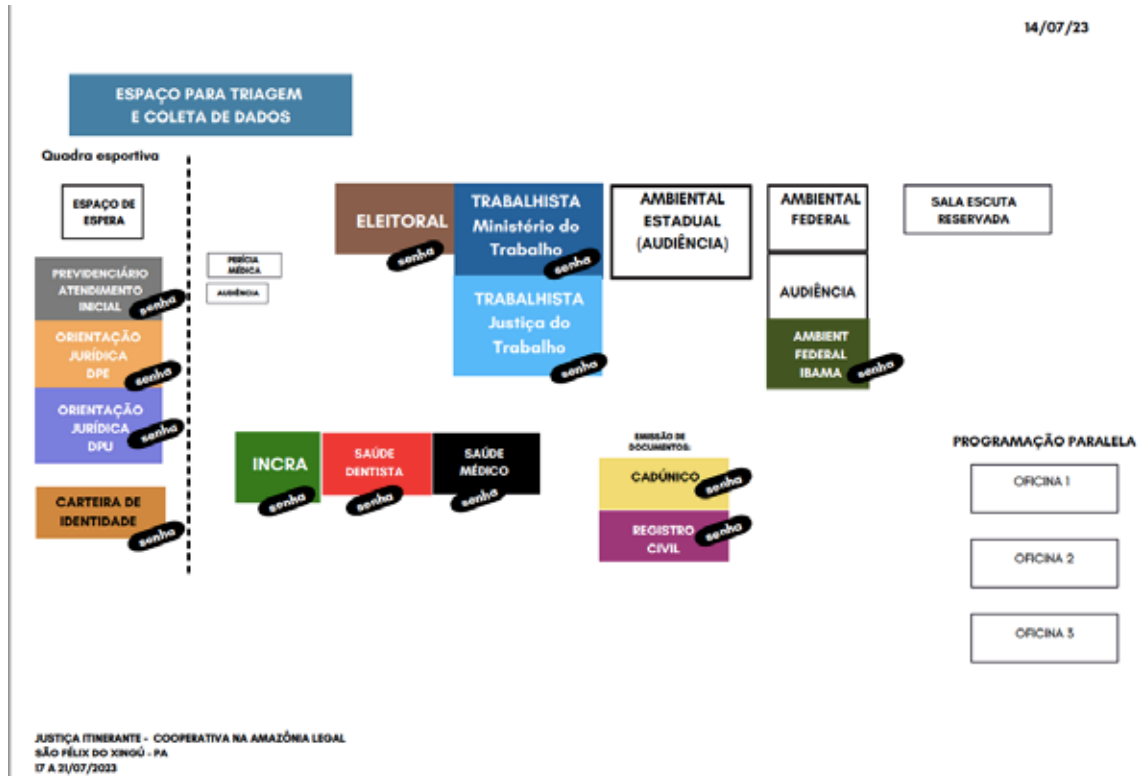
14/07/23

ESPAÇO PARA TRIAGEM E COLETA DE DADOS

Quadra esportiva

ESPAÇO DE ESPERA

PREVIDENCIÁRIO ATENDIMENTO INICIAL senha

ORIENTAÇÃO JURÍDICA DPE senha

ORIENTAÇÃO JURÍDICA DPU senha

CARTEIRA DE IDENTIDADE senha

PERÍCIA MÉDICA

AUDIÊNCIA

ELEITORAL senha

TRABALHISTA Ministério do Trabalho senha

TRABALHISTA Justiça do Trabalho senha

AMBIENTAL ESTADUAL (AUDIÊNCIA)

AMBIENTAL FEDERAL

AUDIÊNCIA

AMBIENT FEDERAL IBAMA senha

SALA ESCUTA RESERVADA

INCRA senha

SAÚDE DENTISTA senha

SAÚDE MÉDICO senha

EMISSÃO DE DOCUMENTOS:

CADÚNICO senha

REGISTRO CIVIL senha

PROGRAMAÇÃO PARALELA

OFICINA 1

OFICINA 2

OFICINA 3

JUSTIÇA ITINERANTE - COOPERATIVA NA AMAZÔNIA LEGAL
SÃO FÉLIX DO XINGÚ - PA
17 A 21/07/2023